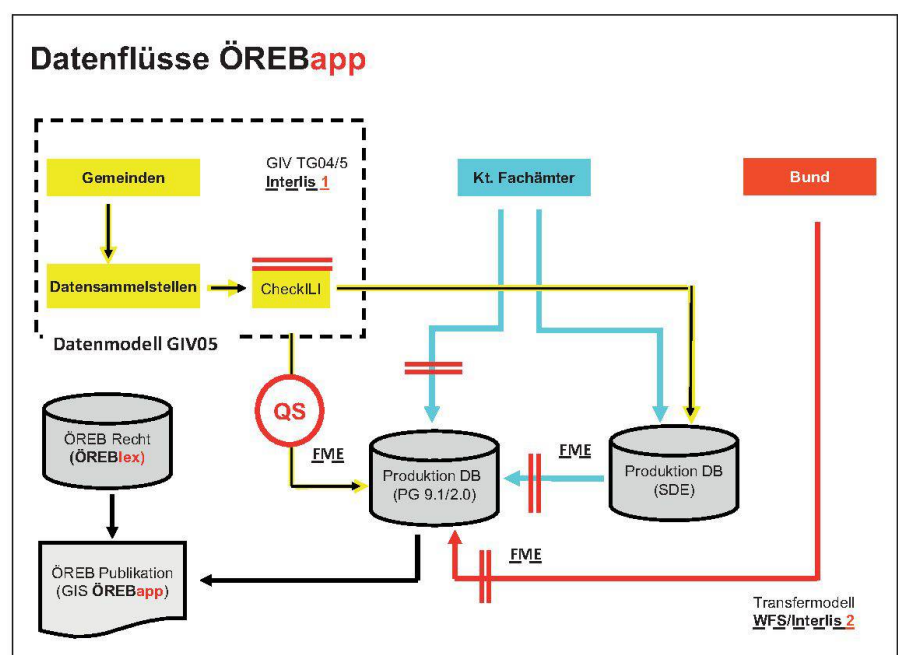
Datenflüsse ÖREBapp

Gemeinden

GIV TG04/5
Interlis 1

Kt. Fachämter

Bund

Datensammelstellen

CheckILI

Datenmodell GIV05

QS

ÖREB Recht
(ÖREBlex)

FME

Produktion DB
(PG 9.1/2.0)

FME

Produktion DB
(SDE)

ÖREB Publikation
(GIS ÖREBapp)

FME

Transfermodell
WFS/Interlis 2